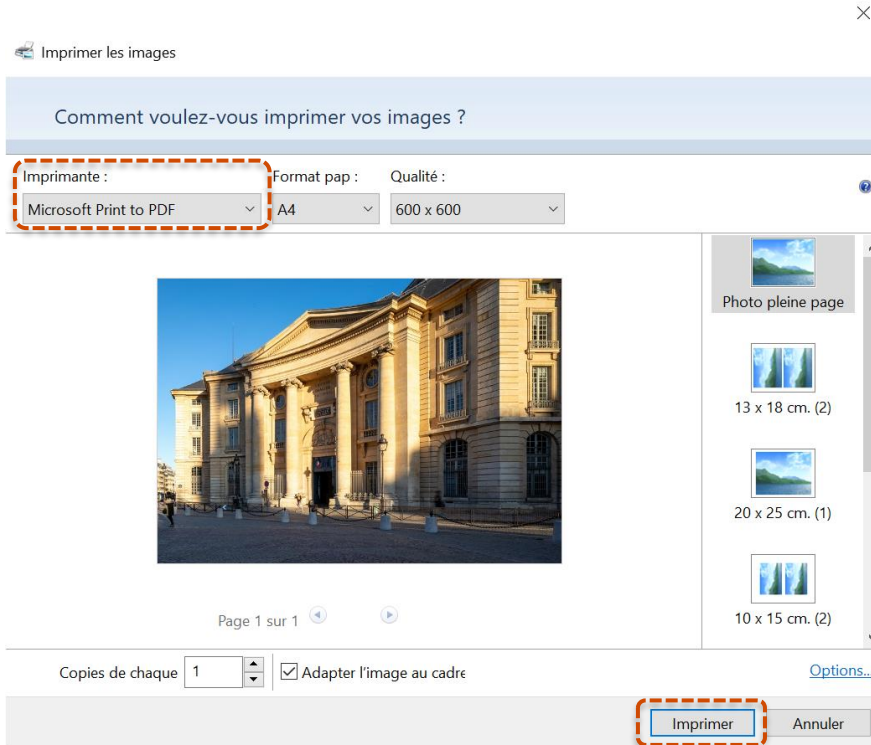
Imprimer les images

Comment voulez-vous imprimer vos images ?

Imprimante :
Microsoft Print to PDF

Format pap :
A4

Qualité :
600 x 600

Photo pleine page

13 x 18 cm. (2)

20 x 25 cm. (1)

10 x 15 cm. (2)

Page 1 sur 1

Copies de chaque 1

Adapter l'image au cadre

Options...

Imprimer

Annuler